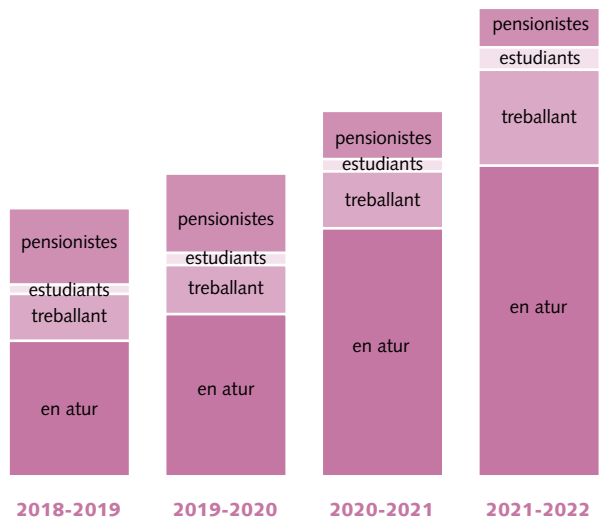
pensionistes
estudiants
treballant
en atur

pensionistes
estudiants
treballant
en atur

pensionistes
estudiants
treballant
en atur

pensionistes
estudiants
treballant
en atur

2018-2019
2019-2020
2020-2021
2021-2022